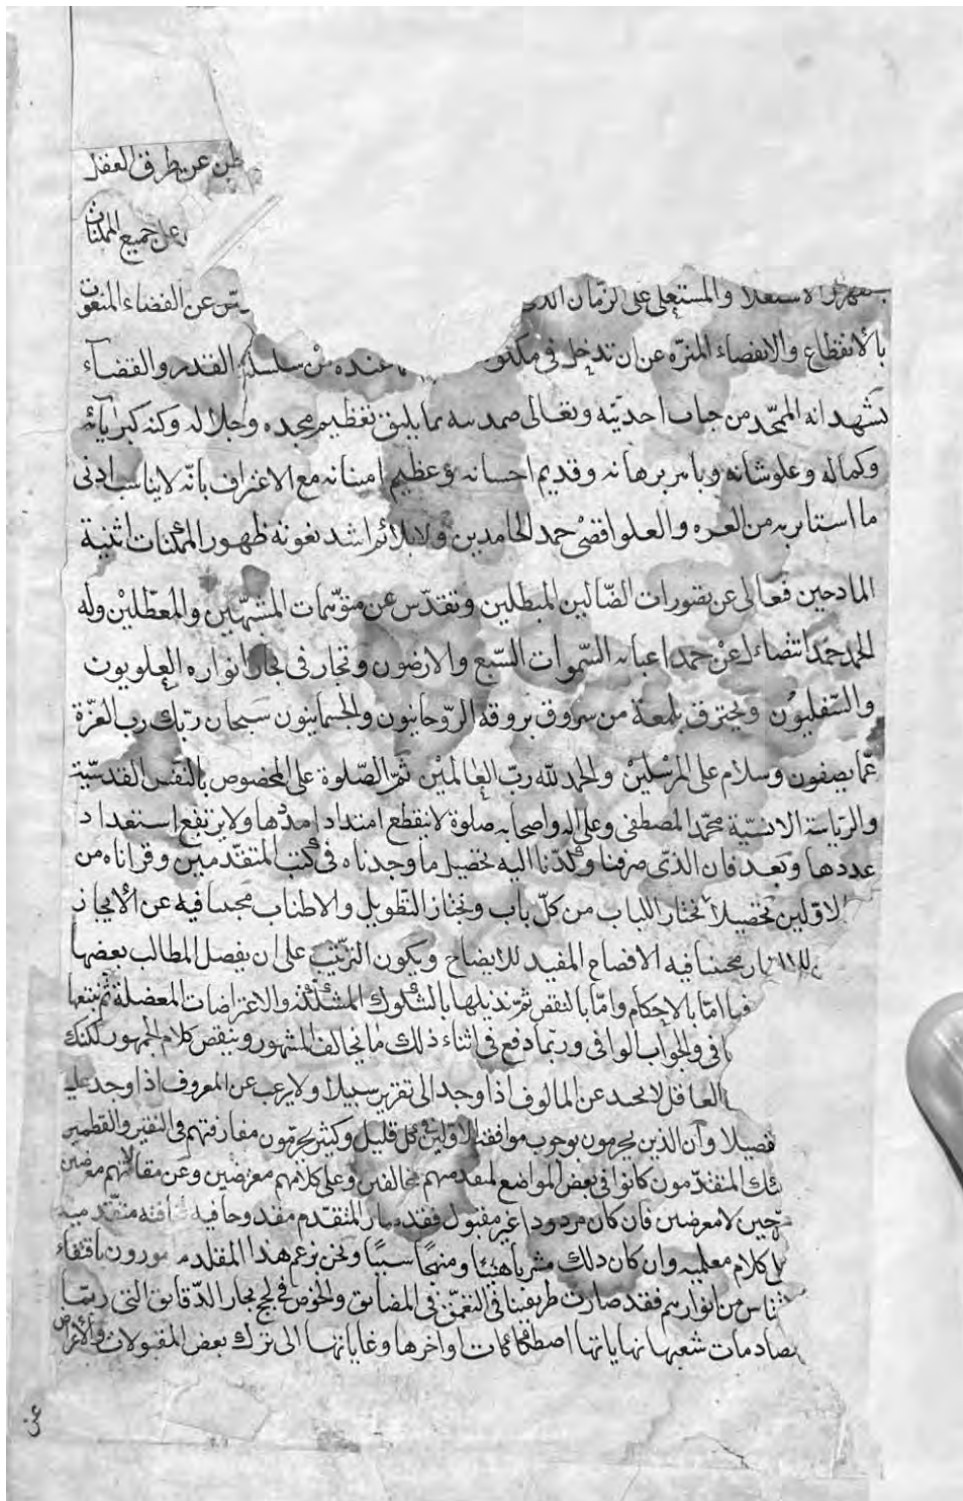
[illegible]طن عن طرق العقل
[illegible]عن جميع الممكنات

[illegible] والمستعلي على الزمان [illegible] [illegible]س عن الفضاء المنعوت بالانقطاع والانقضاء المنزه عن ان تدخل في مكنو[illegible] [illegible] عنده من سلسلة القدر والقضاء تشهد انه المتمجد من جانب احديته وتعالى صمديته بما يليق بتعظيم مجده وجلاله وكنه كبريائه وكماله وعلو شانه وباهر برهانه وقديم احسانه وعظيم امتنانه مع الاعتراف بانه لا يناسب ادنى ما استاثر به من العزة والعلو اقصى حمد الحامدين ولا بالاثر اشد نعوته لظهور الممكنات اثنية المادحين فتعالى عن تصورات الضالين المبطلين وتقدس عن متوهمات المتشبهين والمعطلين وله الحمد حمدا تتشاءاعن حمدا عبائه السموات السبع والارضون وتحار في تجار انواره العلويون والسفليون وتحترق بلمعة من سروق بروقه الروحانيون والجسمانيون سبحان ربك رب العزة عما يصفون وسلام على المرسلين والحمد لله رب العالمين ثم الصلوة على المخصوص بالنفس القدسية والرياسة الانسية محمد المصطفى وعلى اله واصحابه صلوة لا ينقطع امتداد امددها ولا يرتفع استعداد عددها وبعد فان الذي صرفنا وكدنا اليه تحصيل ما وجدناه في كتب المتقدمين وقراناه من الاولين تحصيلا نختار اللباب من كل باب ونختار التطويل والاطناب مجانبا فيه عن الايجاز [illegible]ا محتنبا فيه الافصاح المفيد للايضاح ويكون الترتيب على ان نفصل المطالب بعضها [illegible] اما بالاحكام واما بالنقض ثم نذيلها بالشكوك المشكلة والاعتراضات المعضلة ثم نتبعها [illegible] بالجواب الوافي وربما دفع في اثناء ذلك ما يخالف المشهور وينقض كلام الجمهور لكنك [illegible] العاقل لا يحيد عن المالوف اذا وجد الى تقرير سبيلا ولا يرغب عن المعروف اذا وجد عليه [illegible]فصيلا وان الذين يحرمون بوجوب موافقة الاولين في كل قليل وكثير يحرمون مفارقتهم في النقير والقطمير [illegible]ك المتقدمون كانوا في بعض المواضع لمقدميهم مخالفين وعلى كلامهم معترضين وعن مقالاتهم معرضين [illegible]حين لا معرضين فان كان مردودا غير مقبول فقد سار المتقدم مقدوحا فيه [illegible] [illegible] كلام معلميه وان كان ذلك مشربا هنيا ومنهجا سنيا ونحن نزعم هذا المقلدم مورود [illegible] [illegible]ناس من انوارهم فقد صارت طريقتنا في التعمق في المضايق والخوض في لجج بحار الدقائق التي ربما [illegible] متصادمات شعبها نهاياتها اصطكاكات واخرها وغاياتها الى ترك بعض المقبولات والاعراض